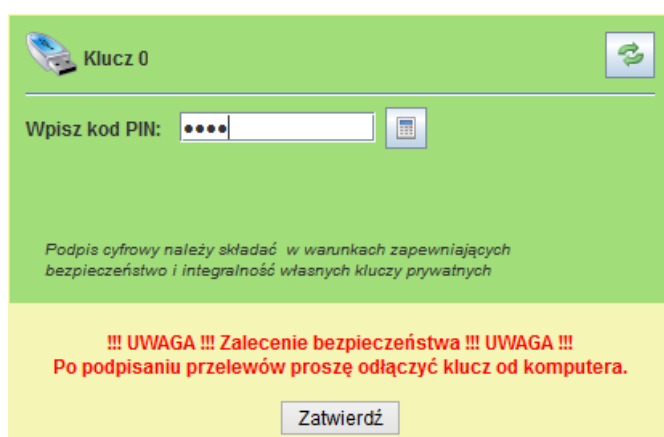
Klucz 0

Wpisz kod PIN: ●●●●

Podpis cyfrowy należy składać w warunkach zapewniających bezpieczeństwo i integralność własnych kluczy prywatnych

!!! UWAGA !!! Zalecenie bezpieczeństwa !!! UWAGA !!!
Po podpisaniu przelewów proszę odłączyć klucz od komputera.

Zatwierdź